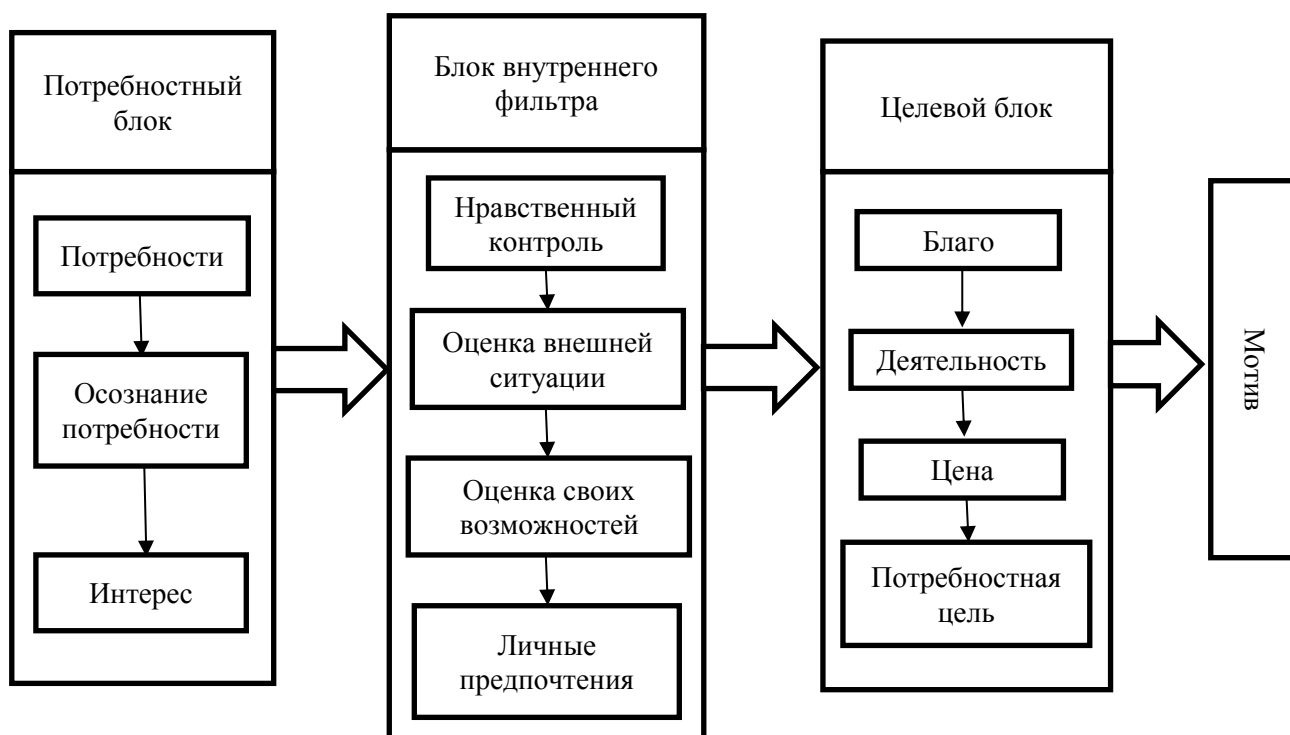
Потребностный блок

Потребности

Осознание потребности

Интерес

Блок внутреннего фильтра

Нравственный контроль

Оценка внешней ситуации

Оценка своих возможностей

Личные предпочтения

Целевой блок

Благо

Деятельность

Цена

Потребностная цель

Мотив